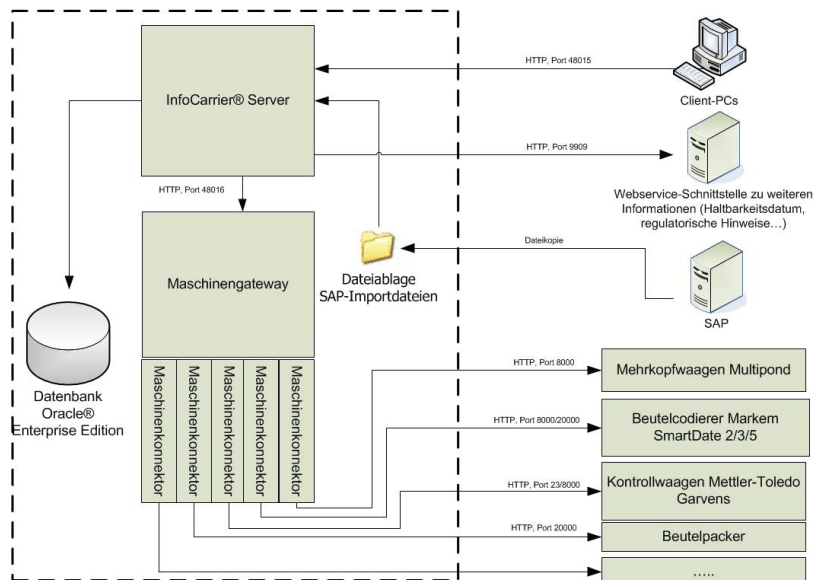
InfoCarrier® Server

HTTP, Port 48015

Client-PCs

HTTP, Port 9909

Webservice-Schnittstelle zu weiteren Informationen (Haltbarkeitsdatum, regulatorische Hinweise…)

HTTP, Port 48016

Maschinengateway

Dateiablage SAP-Importdateien

Dateikopie

SAP

Datenbank Oracle® Enterprise Edition

Maschinenkonnektor

Maschinenkonnektor

Maschinenkonnektor

Maschinenkonnektor

Maschinenkonnektor

HTTP, Port 8000

Mehrkopfwaagen Multipond

HTTP, Port 8000/20000

Beutelcodierer Markem SmartDate 2/3/5

HTTP, Port 23/8000

Kontrollwaagen Mettler-Toledo Garvens

HTTP, Port 20000

Beutelpacker

.....